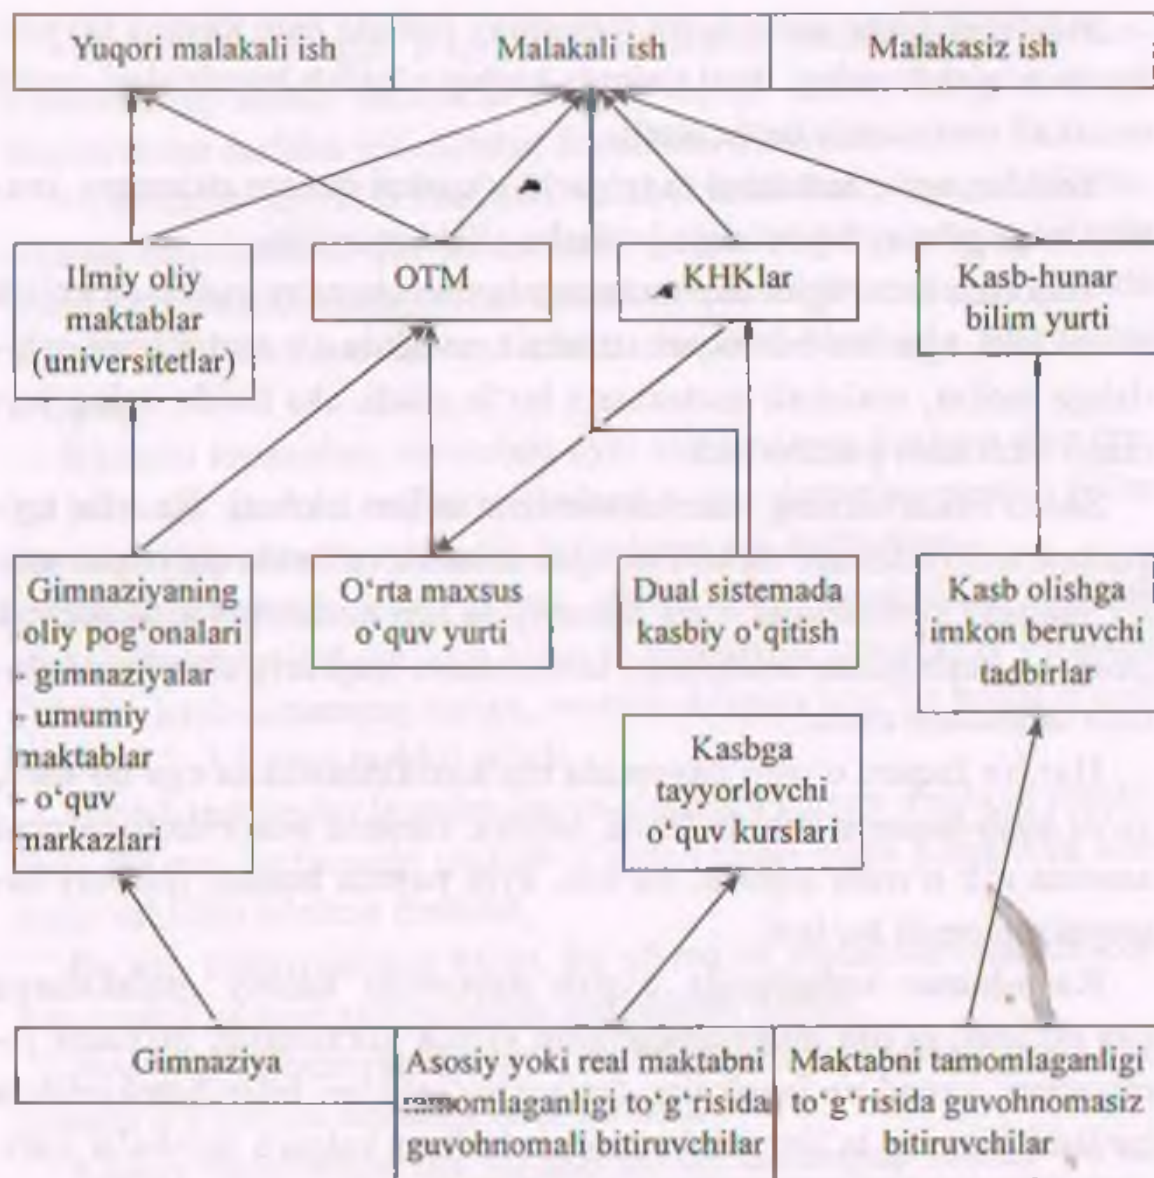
Yuqori malakali ish

Malakali ish

Malakasiz ish

Ilmiy oliy maktablar (universitetlar)

OTM

KHKlar

Kasb-hunar bilim yurti

Gimnaziyaning oliy pog'onalari
- gimnaziyalar
- umumiy maktablar
- o'quv markazlari

O'rta maxsus o'quv yurti

Dual sistemada kasbiy o'qitish

Kasb olishga imkon beruvchi tadbirlar

Kasbga tayyorlovchi o'quv kurslari

Gimnaziya

Asosiy yoki real maktabni tamomlaganligi to'g'risida guvohnomali bitiruvchilar

Maktabni tamomlaganligi to'g'risida guvohnomasiz bitiruvchilar